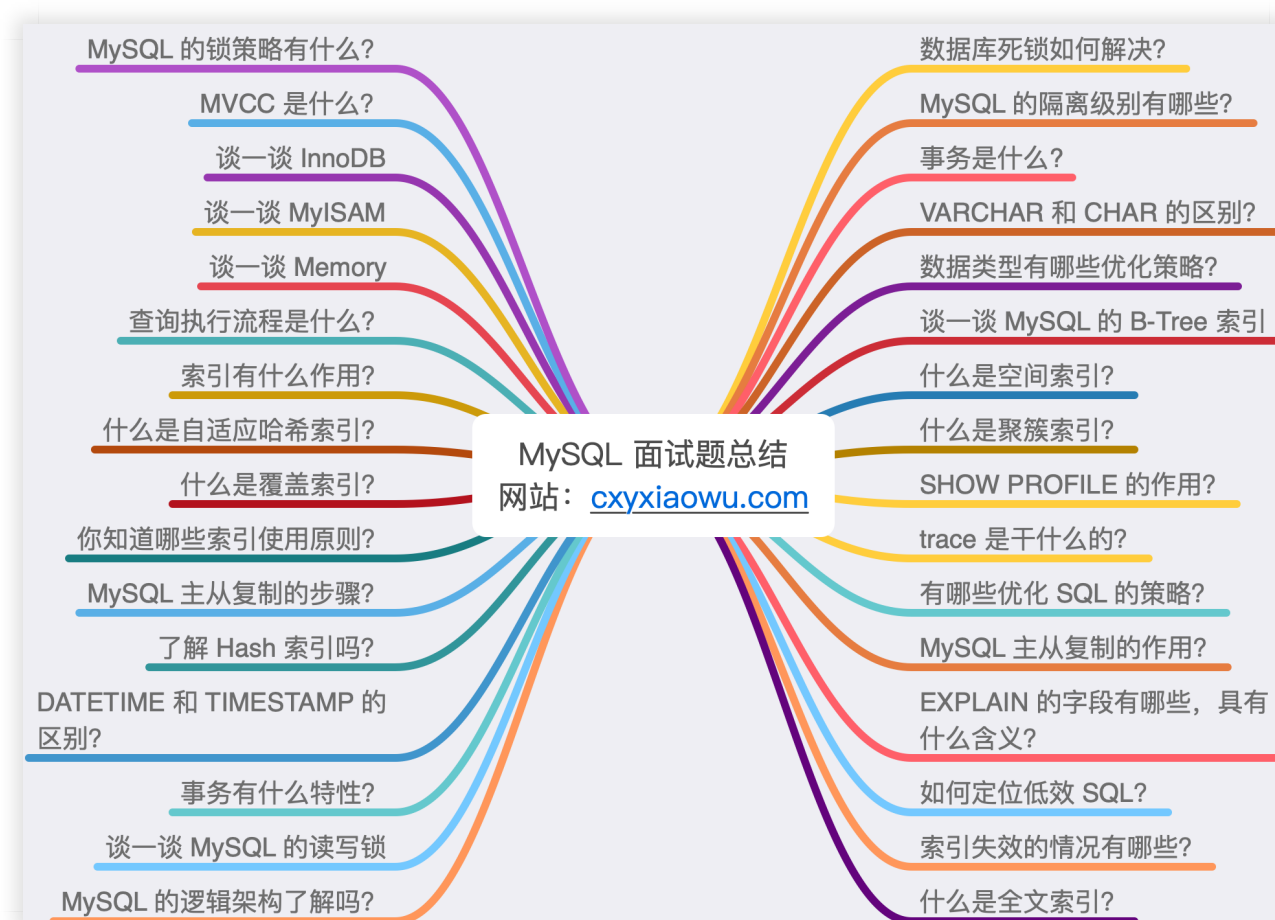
MySQL 面试题总结
网站：cxyxiaowu.com

MySQL 的锁策略有什么?
MVCC 是什么?
谈一谈 InnoDB
谈一谈 MyISAM
谈一谈 Memory
查询执行流程是什么?
索引有什么作用?
什么是自适应哈希索引?
什么是覆盖索引?
你知道哪些索引使用原则?
MySQL 主从复制的步骤?
了解 Hash 索引吗?
DATETIME 和 TIMESTAMP 的区别?
事务有什么特性?
谈一谈 MySQL 的读写锁
MySQL 的逻辑架构了解吗?

数据库死锁如何解决?
MySQL 的隔离级别有哪些?
事务是什么?
VARCHAR 和 CHAR 的区别?
数据类型有哪些优化策略?
谈一谈 MySQL 的 B-Tree 索引
什么是空间索引?
什么是聚簇索引?
SHOW PROFILE 的作用?
trace 是干什么的?
有哪些优化 SQL 的策略?
MySQL 主从复制的作用?
EXPLAIN 的字段有哪些，具有什么含义?
如何定位低效 SQL?
索引失效的情况有哪些?
什么是全文索引?